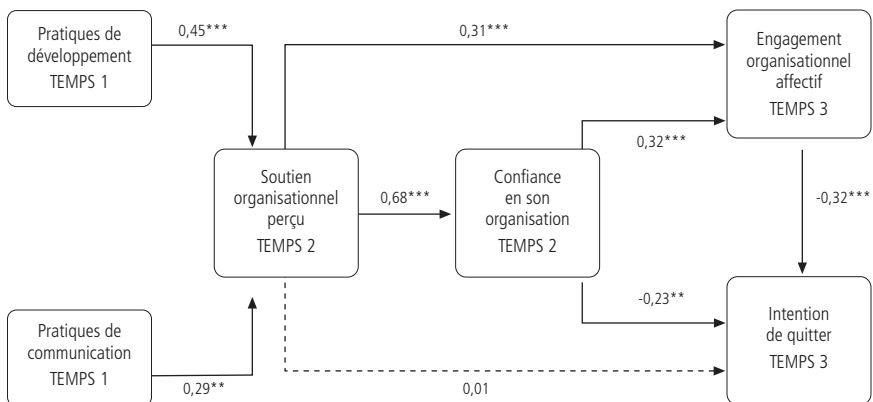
Pratiques de développement TEMPS 1

0,45***

0,31***

Engagement organisationnel affectif TEMPS 3

Soutien organisationnel perçu TEMPS 2

0,68***

Confiance en son organisation TEMPS 2

0,32***

-0,32***

-0,23**

Pratiques de communication TEMPS 1

0,29**

0,01

Intention de quitter TEMPS 3